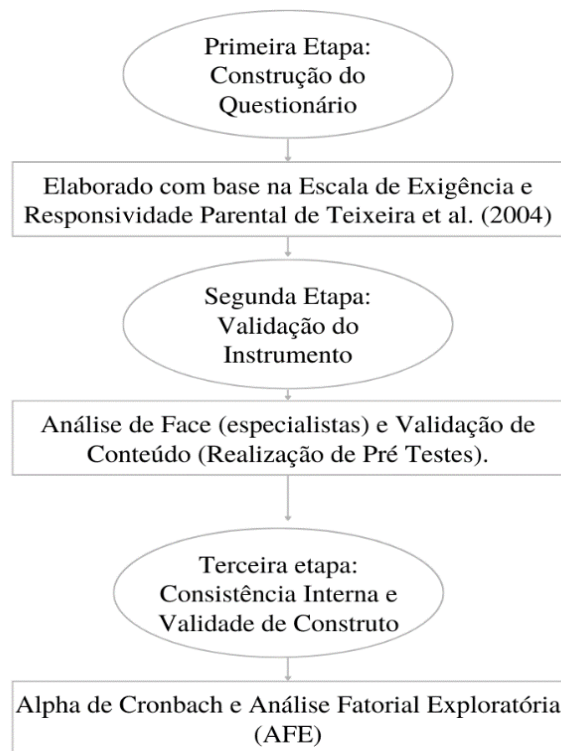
Primeira Etapa: Construção do Questionário

Elaborado com base na Escala de Exigência e Responsividade Parental de Teixeira et al. (2004)

Segunda Etapa: Validação do Instrumento

Análise de Face (especialistas) e Validação de Conteúdo (Realização de Pré Testes).

Terceira etapa: Consistência Interna e Validade de Construto

Alpha de Cronbach e Análise Fatorial Exploratória (AFE)